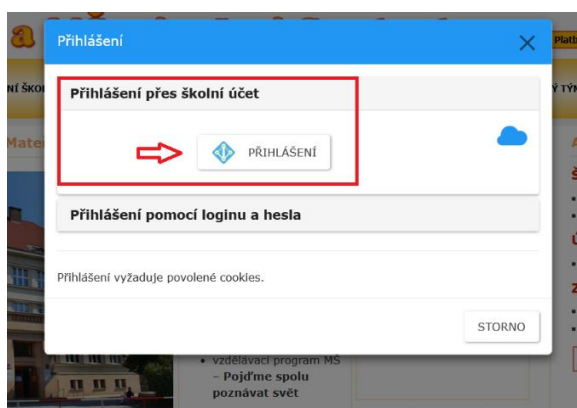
Přihlášení

Přihlášení přes školní účet

PŘIHLÁŠENÍ

Přihlášení pomocí loginu a hesla

Přihlášení vyžaduje povolené cookies.

STORNO

NÍ ŠKOL

Mate

Ý TÝM

Platb

• vzdělávací program MŠ – Pojďme spolu poznávat svět